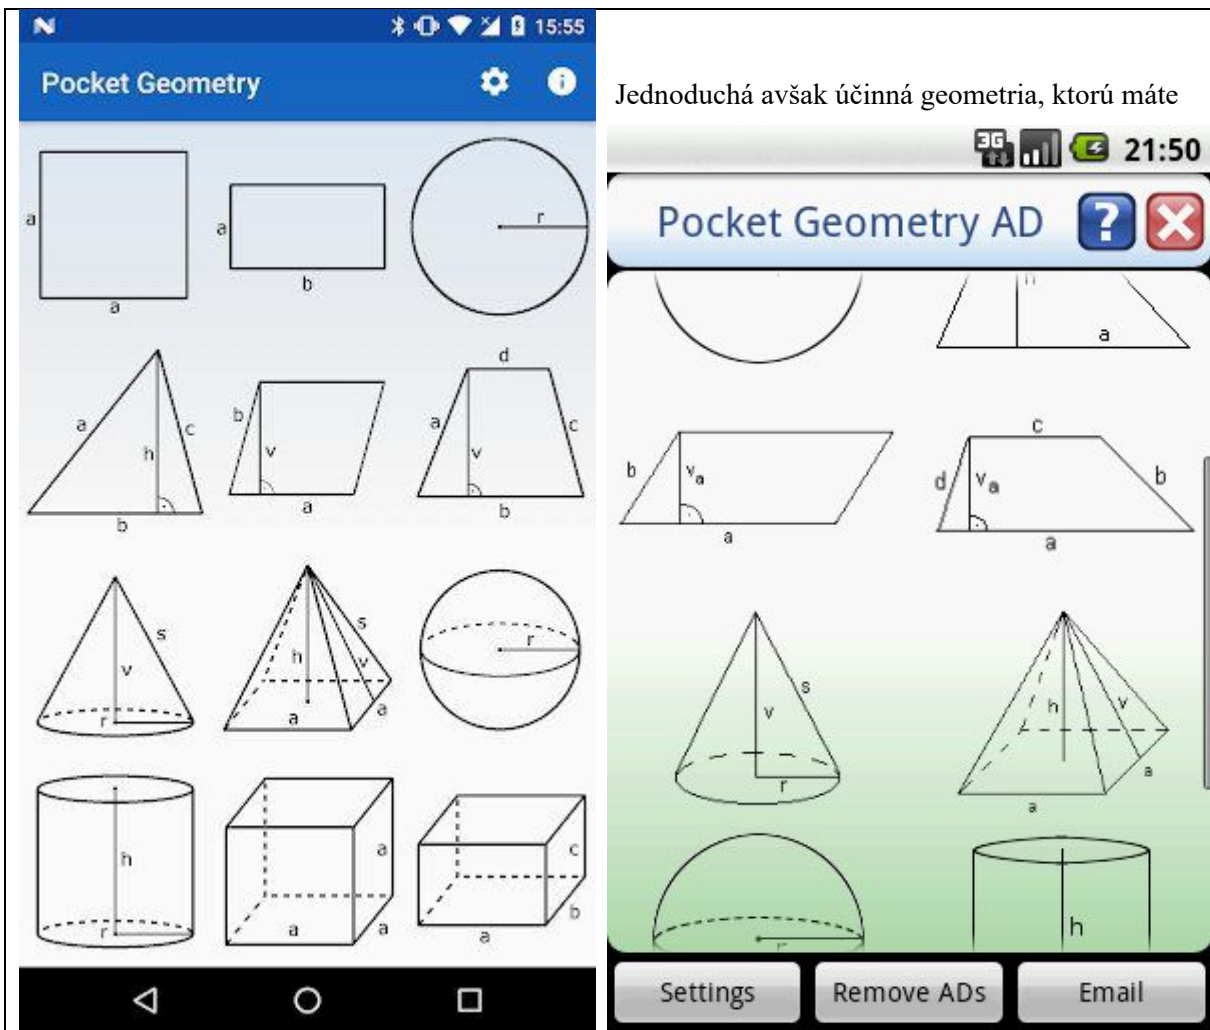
15:55

Pocket Geometry

a
a
a
b
r
a
h
c
b
d
b
v
a
a
v
c
b
s
v
r
s
h
v
a
a
r
h
r
a
a
a
c
b
a

Jednoduchá avšak účinná geometria, ktorú máte

21:50

Pocket Geometry AD

h
a
b
$v_a$
a
c
d
$v_a$
b
a
s
v
r
h
v
a
a
r
h

Settings
Remove ADs
Email